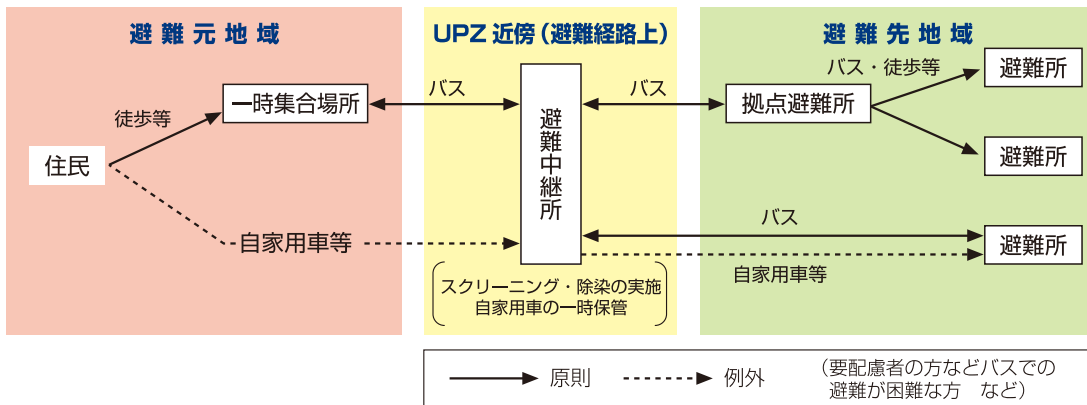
避難元地域

UPZ 近傍（避難経路上）

避難先地域

徒歩等

一時集合場所

バス

バス

拠点避難所

バス・徒歩等

避難所

避難所

住民

避難中継所

自家用車等

バス

避難所

自家用車等

スクリーニング・除染の実施
自家用車の一時保管

原則

例外

（要配慮者の方などバスでの避難が困難な方　など）